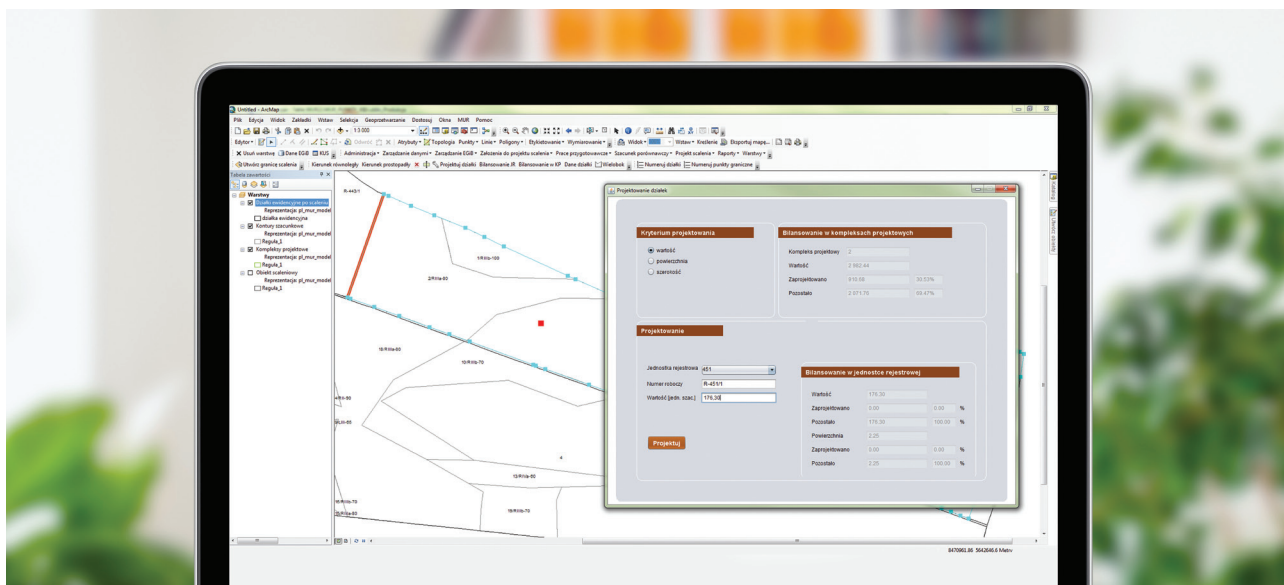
Untitled - ArcMap

Plik Edycja Widok Zakładki Wstaw Selekcja Geoprzetwarzanie Dostosuj Okna MUR Pomoc

1:3 000

Edytor

Usuń warstwę Dane EGiB KUS Administracja Zarządzanie danymi Zarządzanie EGiB Założenia do projektu scalenia Prace przygotowawcze Szacunek porównawczy Projekt scalenia Raporty Warstwy

Utwórz granice scalenia Kierunek równoległy Kierunek prostopadły Projektuj działki Bilansowanie JR Bilansowanie w KP Dane działki Wielobok Numeruj działki Numeruj punkty graniczne

Tabela zawartości

Warstwy
Działki ewidencyjne po scaleniu
Reprezentacja: pl_mur_model
działka ewidencyjna
Kontury szacunkowe
Reprezentacja: pl_mur_model
Reguła_1
Kompleksy projektowe
Reprezentacja: pl_mur_model
Reguła_1
Obiekt scaleniowy
Reprezentacja: pl_mur_model
Reguła_1

R-443/1
1/RIIIa-100
2/RIIIa-90
10/RIIIb-80
10/RIIIb-70
13/RIIIa-80
15/RIIIb-70

Projektowanie działek

Kryterium projektowania
wartość
powierzchnia
szerokość

Bilansowanie w kompleksach projektowych
Kompleks projektowy 2
Wartość 3 982,44
Zaprojektowano 910,66 30,53%
Pozostało 2 071,78 69,47%

Projektowanie
Jednostka rejestrowa 451
Numer roboczy R-451/1
Wartość [jedn. szac.] 176,30

Projektuj

Bilansowanie w jednostce rejestrowej
Wartość 176,30
Zaprojektowano 0,00 0,00 %
Pozostało 176,30 100,00 %
Powierzchnia 2,25
Zaprojektowano 0,00 0,00 %
Pozostało 2,25 100,00 %

8470960,86 5642646,6 Metrs